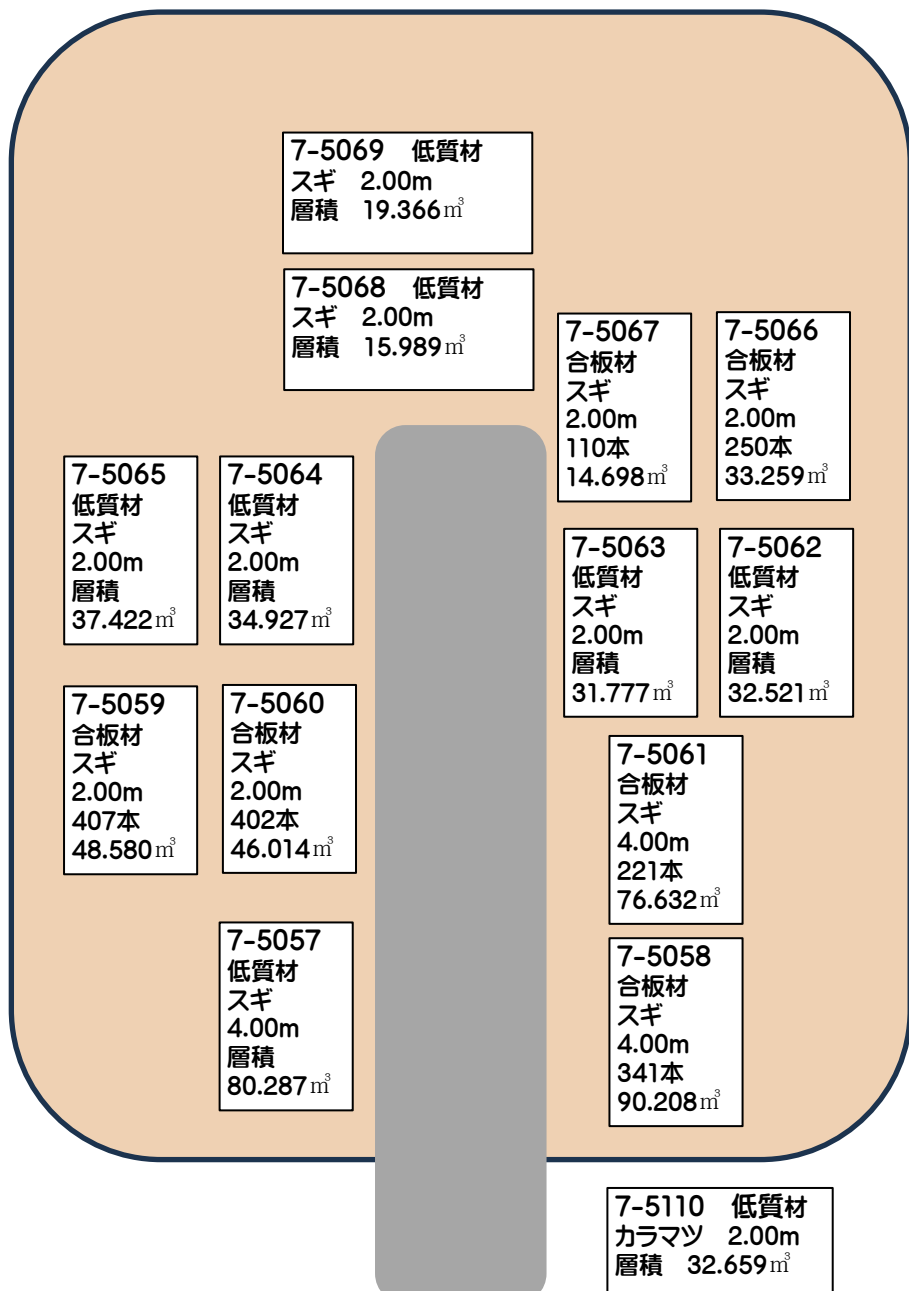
7-5069 低質材
スギ 2.00m
層積 19.366㎥

7-5068 低質材
スギ 2.00m
層積 15.989㎥

7-5067
合板材
スギ
2.00m
110本
14.698㎥

7-5066
合板材
スギ
2.00m
250本
33.259㎥

7-5065
低質材
スギ
2.00m
層積
37.422㎥

7-5064
低質材
スギ
2.00m
層積
34.927㎥

7-5063
低質材
スギ
2.00m
層積
31.777㎥

7-5062
低質材
スギ
2.00m
層積
32.521㎥

7-5059
合板材
スギ
2.00m
407本
48.580㎥

7-5060
合板材
スギ
2.00m
402本
46.014㎥

7-5061
合板材
スギ
4.00m
221本
76.632㎥

7-5057
低質材
スギ
4.00m
層積
80.287㎥

7-5058
合板材
スギ
4.00m
341本
90.208㎥

7-5110 低質材
カラマツ 2.00m
層積 32.659㎥